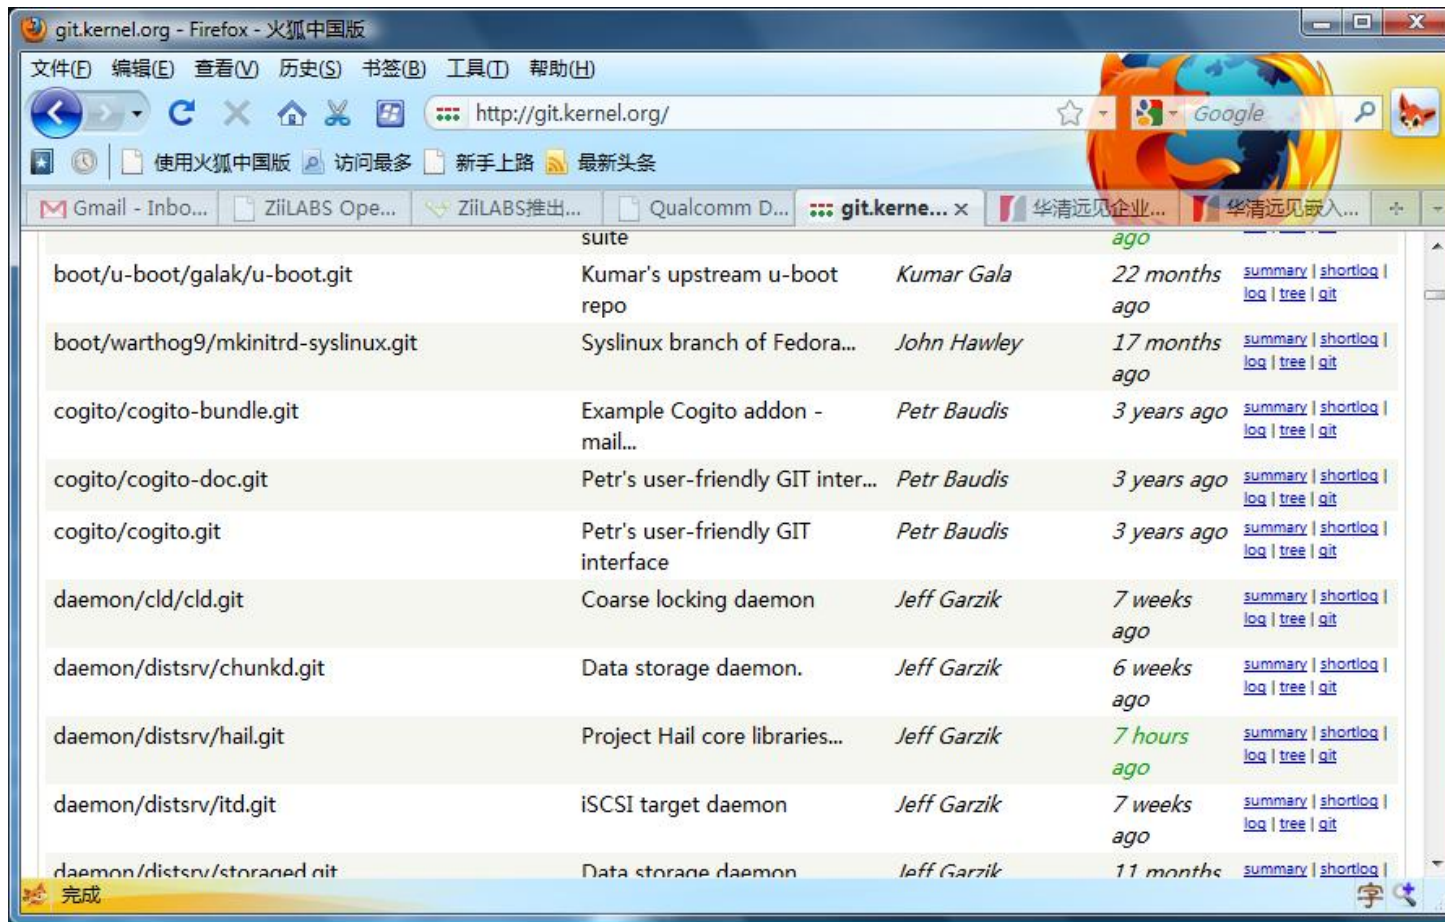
git.kernel.org - Firefox - 火狐中国版

文件(F) 编辑(E) 查看(V) 历史(S) 书签(B) 工具(T) 帮助(H)

http://git.kernel.org/

Google

使用火狐中国版 访问最多 新手上路 最新头条

Gmail - Inbo... | ZiiLABS Ope... | ZiiLABS推出... | Qualcomm D... | git.kerne... | 华清远见企业... | 华清远见嵌入...

| | | | | |
|---|---|---|---|---|
| | suite | | ago | |
| boot/u-boot/galak/u-boot.git | Kumar's upstream u-boot repo | Kumar Gala | 22 months ago | summary \| shortlog \| log \| tree \| git |
| boot/warthog9/mkinitrd-syslinux.git | Syslinux branch of Fedora... | John Hawley | 17 months ago | summary \| shortlog \| log \| tree \| git |
| cogito/cogito-bundle.git | Example Cogito addon - mail... | Petr Baudis | 3 years ago | summary \| shortlog \| log \| tree \| git |
| cogito/cogito-doc.git | Petr's user-friendly GIT inter... | Petr Baudis | 3 years ago | summary \| shortlog \| log \| tree \| git |
| cogito/cogito.git | Petr's user-friendly GIT interface | Petr Baudis | 3 years ago | summary \| shortlog \| log \| tree \| git |
| daemon/cld/cld.git | Coarse locking daemon | Jeff Garzik | 7 weeks ago | summary \| shortlog \| log \| tree \| git |
| daemon/distsrv/chunkd.git | Data storage daemon. | Jeff Garzik | 6 weeks ago | summary \| shortlog \| log \| tree \| git |
| daemon/distsrv/hail.git | Project Hail core libraries... | Jeff Garzik | 7 hours ago | summary \| shortlog \| log \| tree \| git |
| daemon/distsrv/itd.git | iSCSI target daemon | Jeff Garzik | 7 weeks ago | summary \| shortlog \| log \| tree \| git |
| daemon/distsrv/storaged.git | Data storage daemon | Jeff Garzik | 11 months | summary \| shortlog \| |

完成